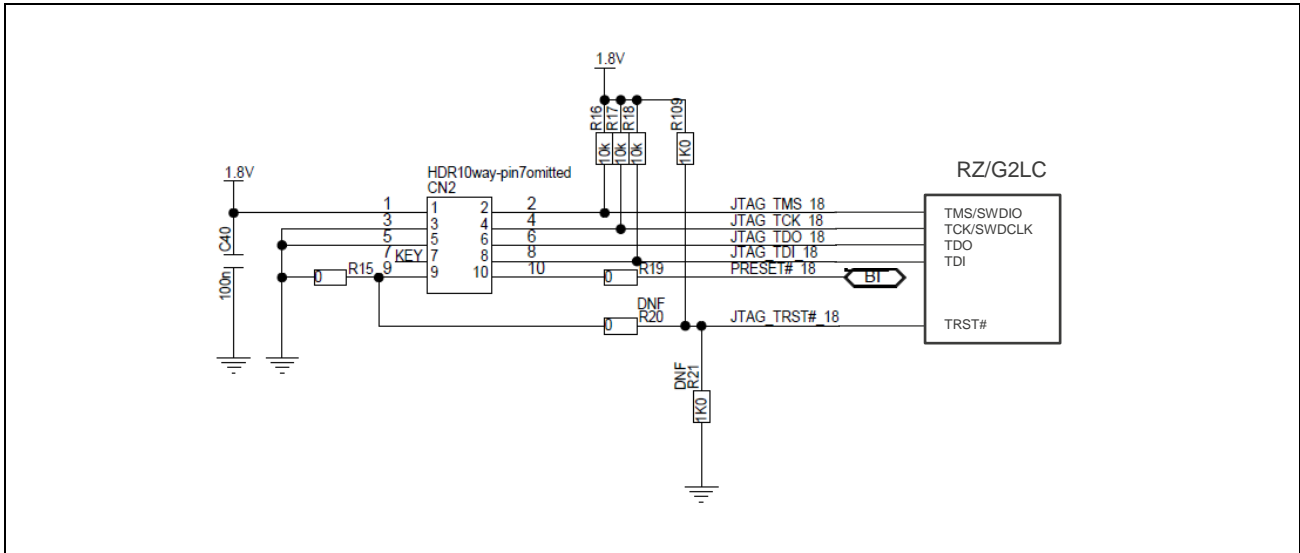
1.8V

R16 R17 R18 R109

10k 10k 10k 1K0

RZ/G2LC

1.8V

HDR10way-pin7omitted
CN2

1 1 2 2
3 3 4 4
5 5 6 6
7 KEY 7 8 8
9 9 10 10

C40

100n

0 R15

JTAG_TMS 18
JTAG_TCK 18
JTAG_TDO 18
JTAG_TDI 18

0 R19

PRESET# 18

BI

DNF

0 R20

JTAG_TRST# 18

TMS/SWDIO
TCK/SWDCLK
TDO
TDI

TRST#

DNF
R21

1K0